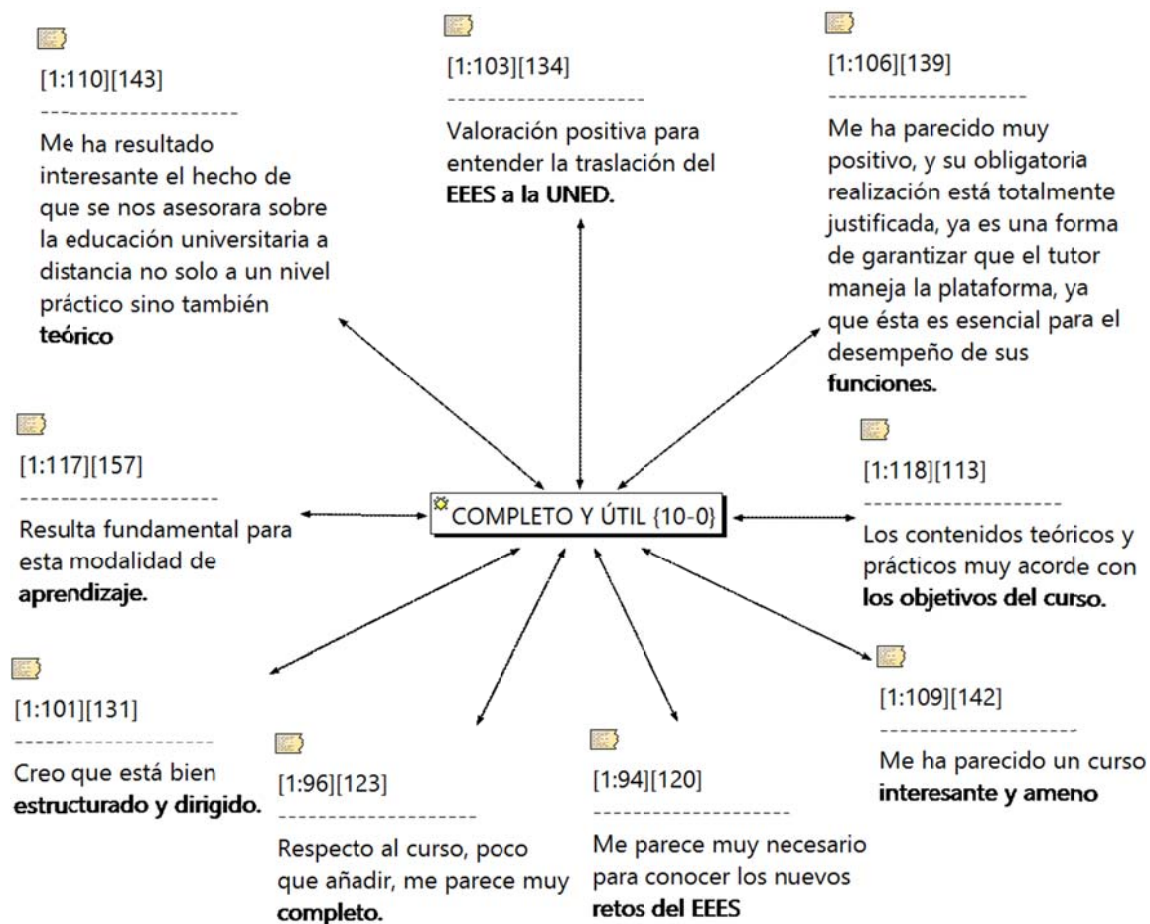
[1:110][143]

Me ha resultado interesante el hecho de que se nos asesorara sobre la educación universitaria a distancia no solo a un nivel práctico sino también **teórico**

[1:103][134]

Valoración positiva para entender la traslación del **EEES a la UNED.**

[1:106][139]

Me ha parecido muy positivo, y su obligatoria realización está totalmente justificada, ya es una forma de garantizar que el tutor maneja la plataforma, ya que ésta es esencial para el desempeño de sus **funciones.**

[1:117][157]

Resulta fundamental para esta modalidad de **aprendizaje.**

COMPLETO Y ÚTIL {10-0}

[1:118][113]

Los contenidos teóricos y prácticos muy acorde con **los objetivos del curso.**

[1:101][131]

Creo que está bien **estructurado y dirigido.**

[1:96][123]

Respecto al curso, poco que añadir, me parece muy **completo.**

[1:94][120]

Me parece muy necesario para conocer los nuevos **retos del EEES**

[1:109][142]

Me ha parecido un curso **interesante y ameno**